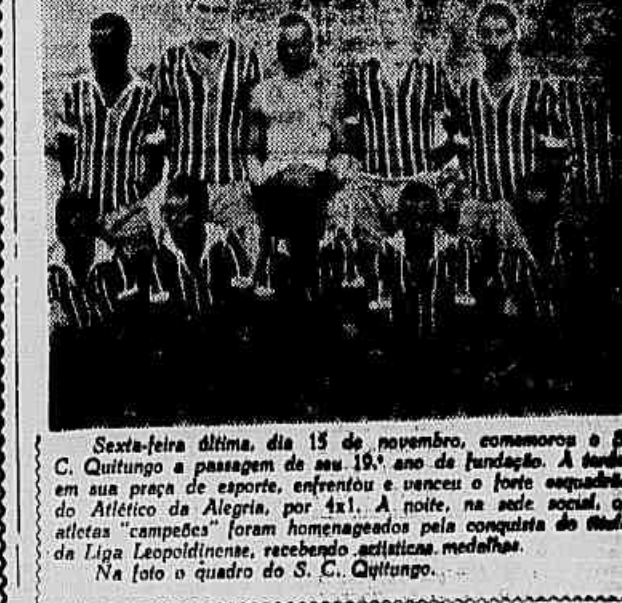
Sexta-feira última, dia 15 de novembro, comemorou o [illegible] C. Quitungo a passagem de seu 19.º ano de fundação. À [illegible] em sua praça de esporte, enfrentou e venceu o forte esquadrão do Atlético da Alegria, por 4x1. À noite, na sede social, os atletas "campeões" foram homenageados pela conquista do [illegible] da Liga Leopoldinense, recebendo artísticas medalhas.

Na foto o quadro do S. C. Quitungo.